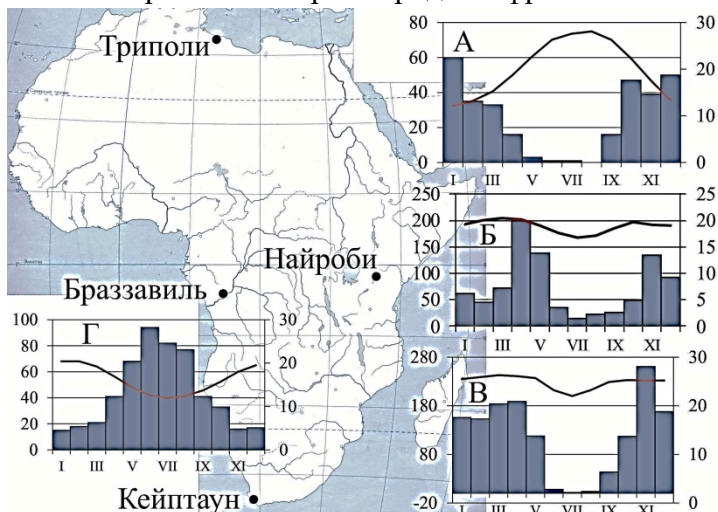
Триполи
Браззавиль
Найроби
Кейптаун

А
80 60 40 20 0
30 20 10 0
I III V VII IX XI

Б
250 200 150 100 50 0
25 20 15 10 5 0
I III V VII IX XI

В
280 180 80 -20
30 20 10 0
I III V VII IX XI

Г
100 80 60 40 20 0
30 20 10 0
I III V VII IX XI